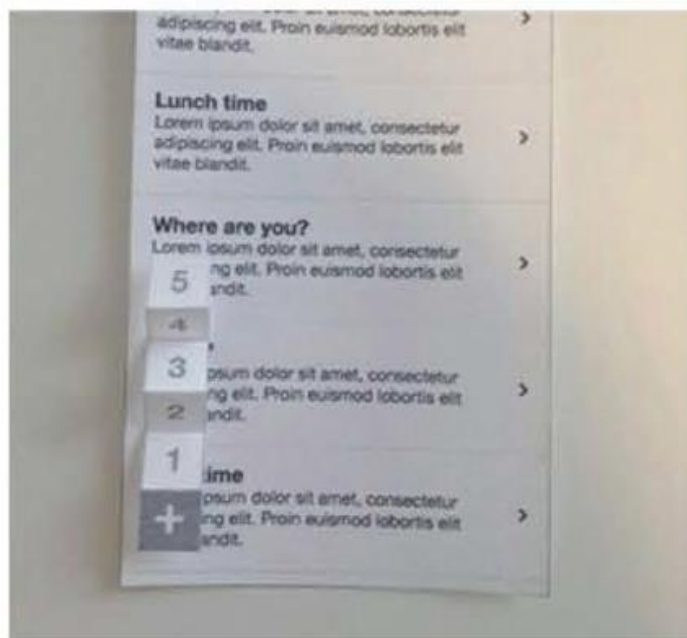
adipiscing elit. Proin euismod lobortis elit vitae blandit.

>

Lunch time
Lorem ipsum dolor sit amet, consectetur adipiscing elit. Proin euismod lobortis elit vitae blandit.

>

Where are you?
Lorem ipsum dolor sit amet, consectetur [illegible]ng elit. Proin euismod lobortis elit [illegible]ndit.

>

5
4
3
2
1
+

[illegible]
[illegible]psum dolor sit amet, consectetur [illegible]ng elit. Proin euismod lobortis elit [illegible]ndit.

>

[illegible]ime
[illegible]psum dolor sit amet, consectetur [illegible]ng elit. Proin euismod lobortis elit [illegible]ndit.

>